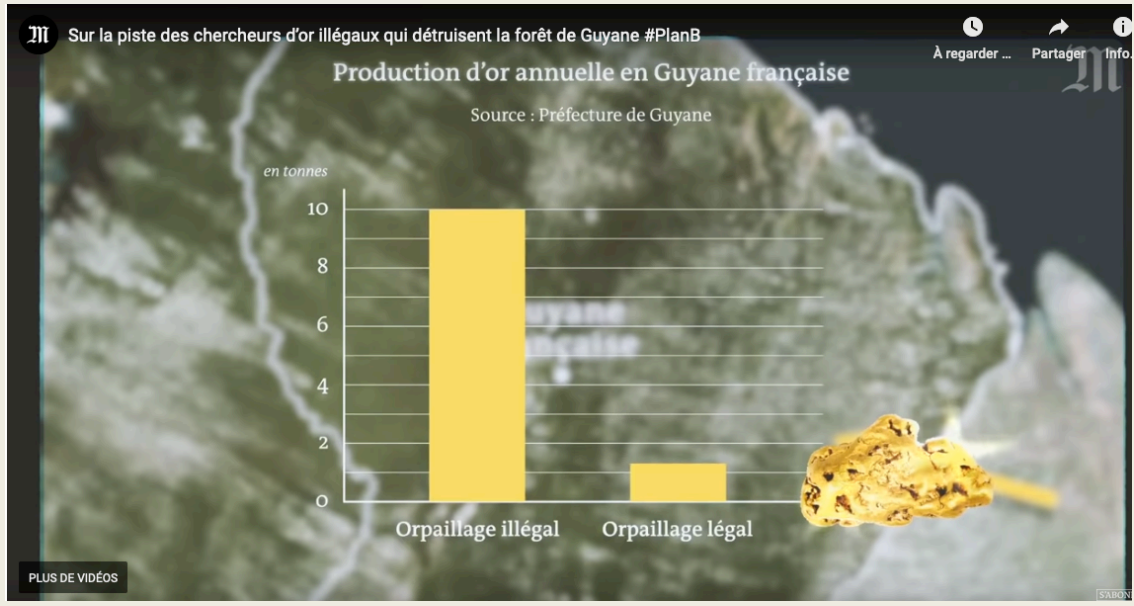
M

Sur la piste des chercheurs d'or illégaux qui détruisent la forêt de Guyane #PlanB

À regarder ...

Partager

Info.

M

Production d'or annuelle en Guyane française

Source : Préfecture de Guyane

en tonnes

10

8

6

4

2

0

Orpaillage illégal

Orpaillage légal

uyane
ançaise

PLUS DE VIDÉOS

SABON